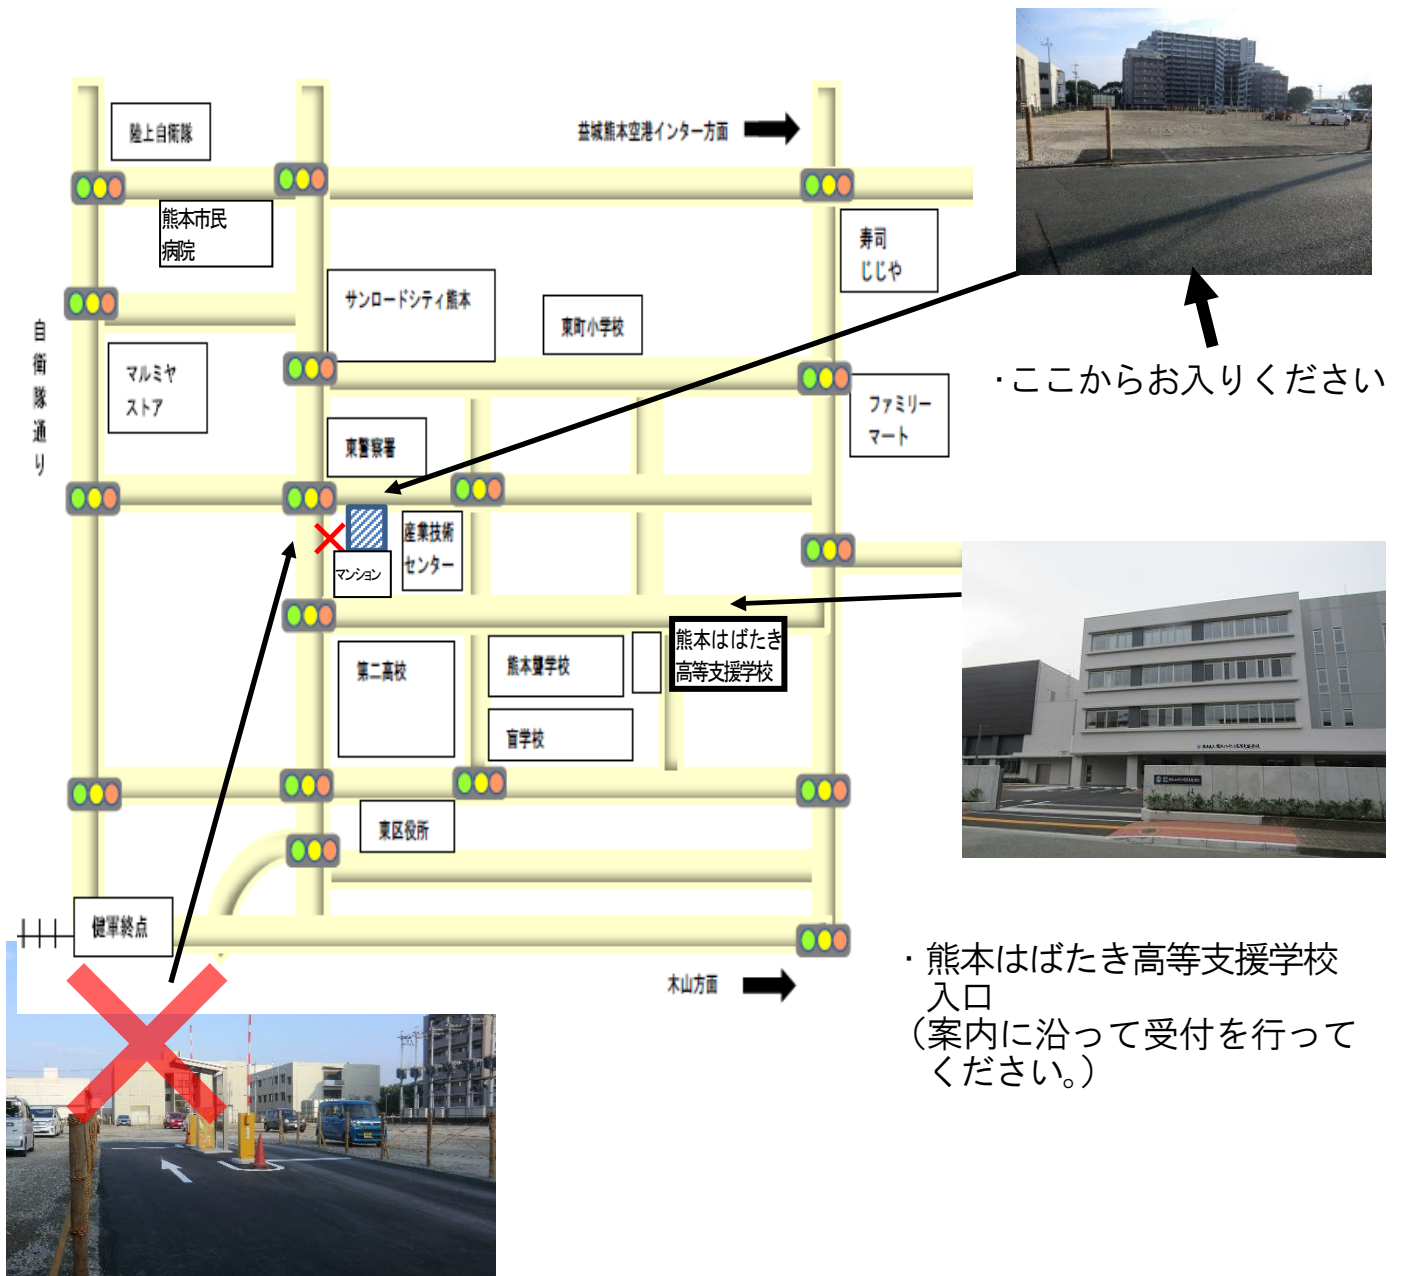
陸上自衛隊

益城熊本空港インター方面

熊本市民病院

寿司じじや

サンロードシティ熊本

東町小学校

・ここからお入りください

自衛隊通り

マルミヤストア

ファミリーマート

東警察署

産業技術センター

マンション

熊本はばたき高等支援学校

第二高校

熊本聾学校

盲学校

東区役所

健軍終点

木山方面

・熊本はばたき高等支援学校入口
（案内に沿って受付を行ってください。）